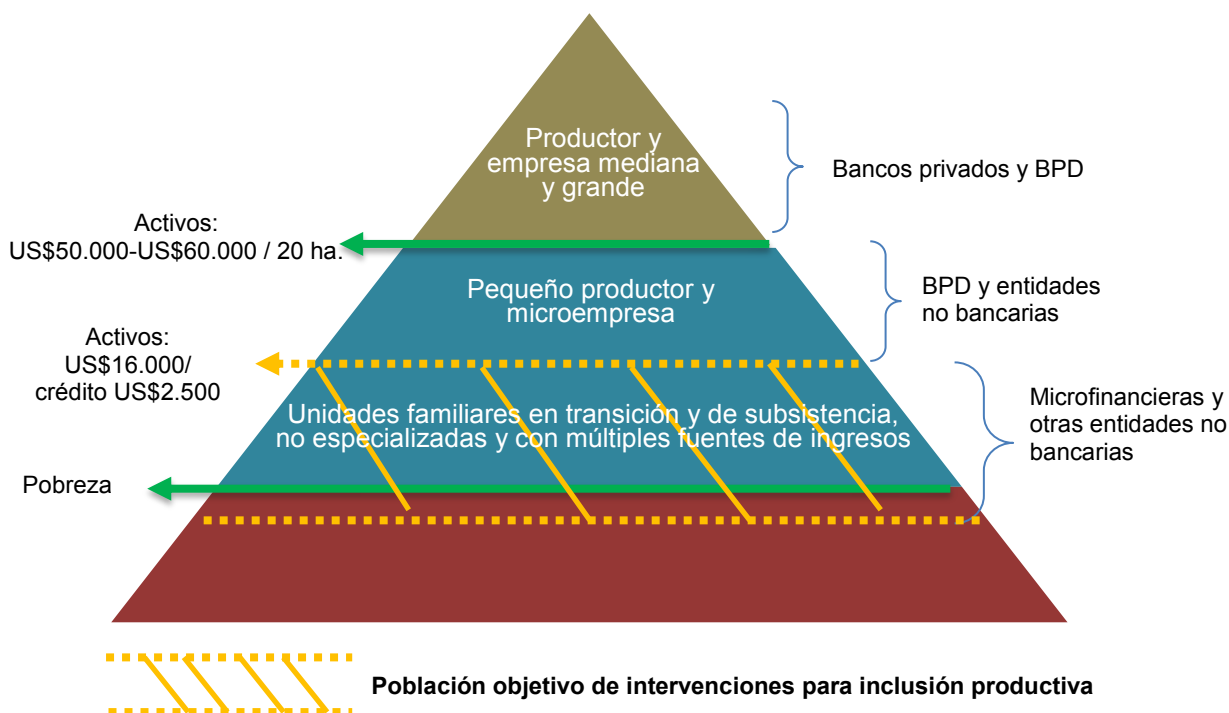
Productor y empresa mediana y grande

Bancos privados y BPD

Activos: US$50.000-US$60.000 / 20 ha.

Pequeño productor y microempresa

BPD y entidades no bancarias

Activos: US$16.000/ crédito US$2.500

Unidades familiares en transición y de subsistencia, no especializadas y con múltiples fuentes de ingresos

Microfinancieras y otras entidades no bancarias

Pobreza

Población objetivo de intervenciones para inclusión productiva